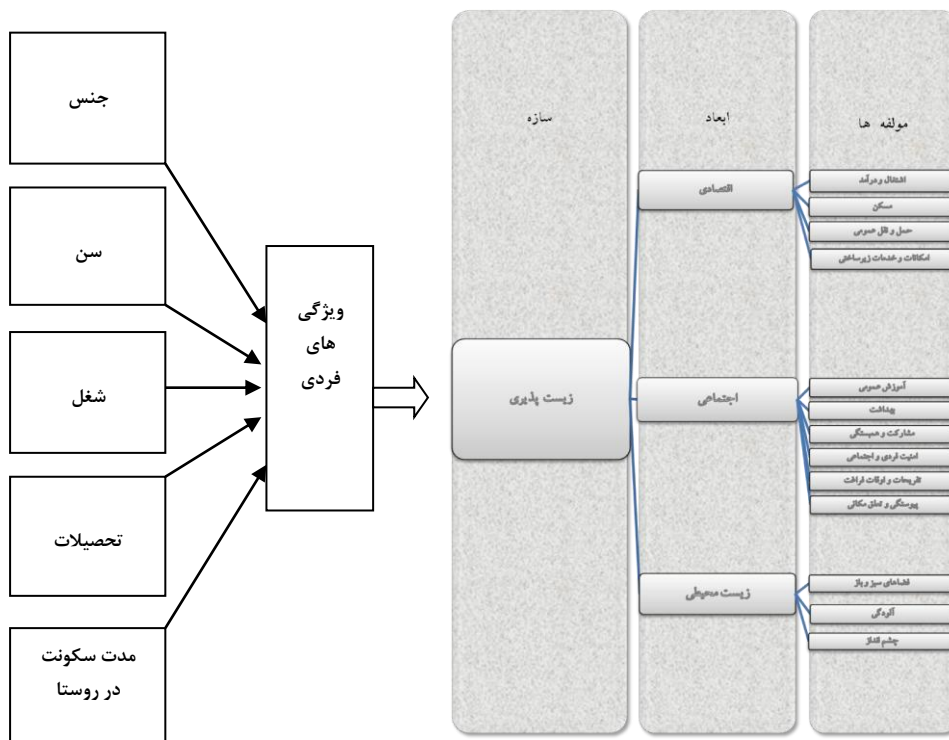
جنس

سن

شغل

تحصیلات

مدت سکونت در روستا

ویژگی های فردی

سازه

ابعاد

مولفه ها

زیست پذیری

اقتصادی

اشتغال و درآمد

مسکن

حمل و نقل عمومی

امکانات و خدمات زیرساختی

اجتماعی

آموزش عمومی

بهداشت

مشارکت و همبستگی

امنیت فردی و اجتماعی

تفریحات و اوقات فراغت

پیوستگی و تعلق مکانی

زیست محیطی

فضاهای سبز و باز

آلودگی

چشم انداز